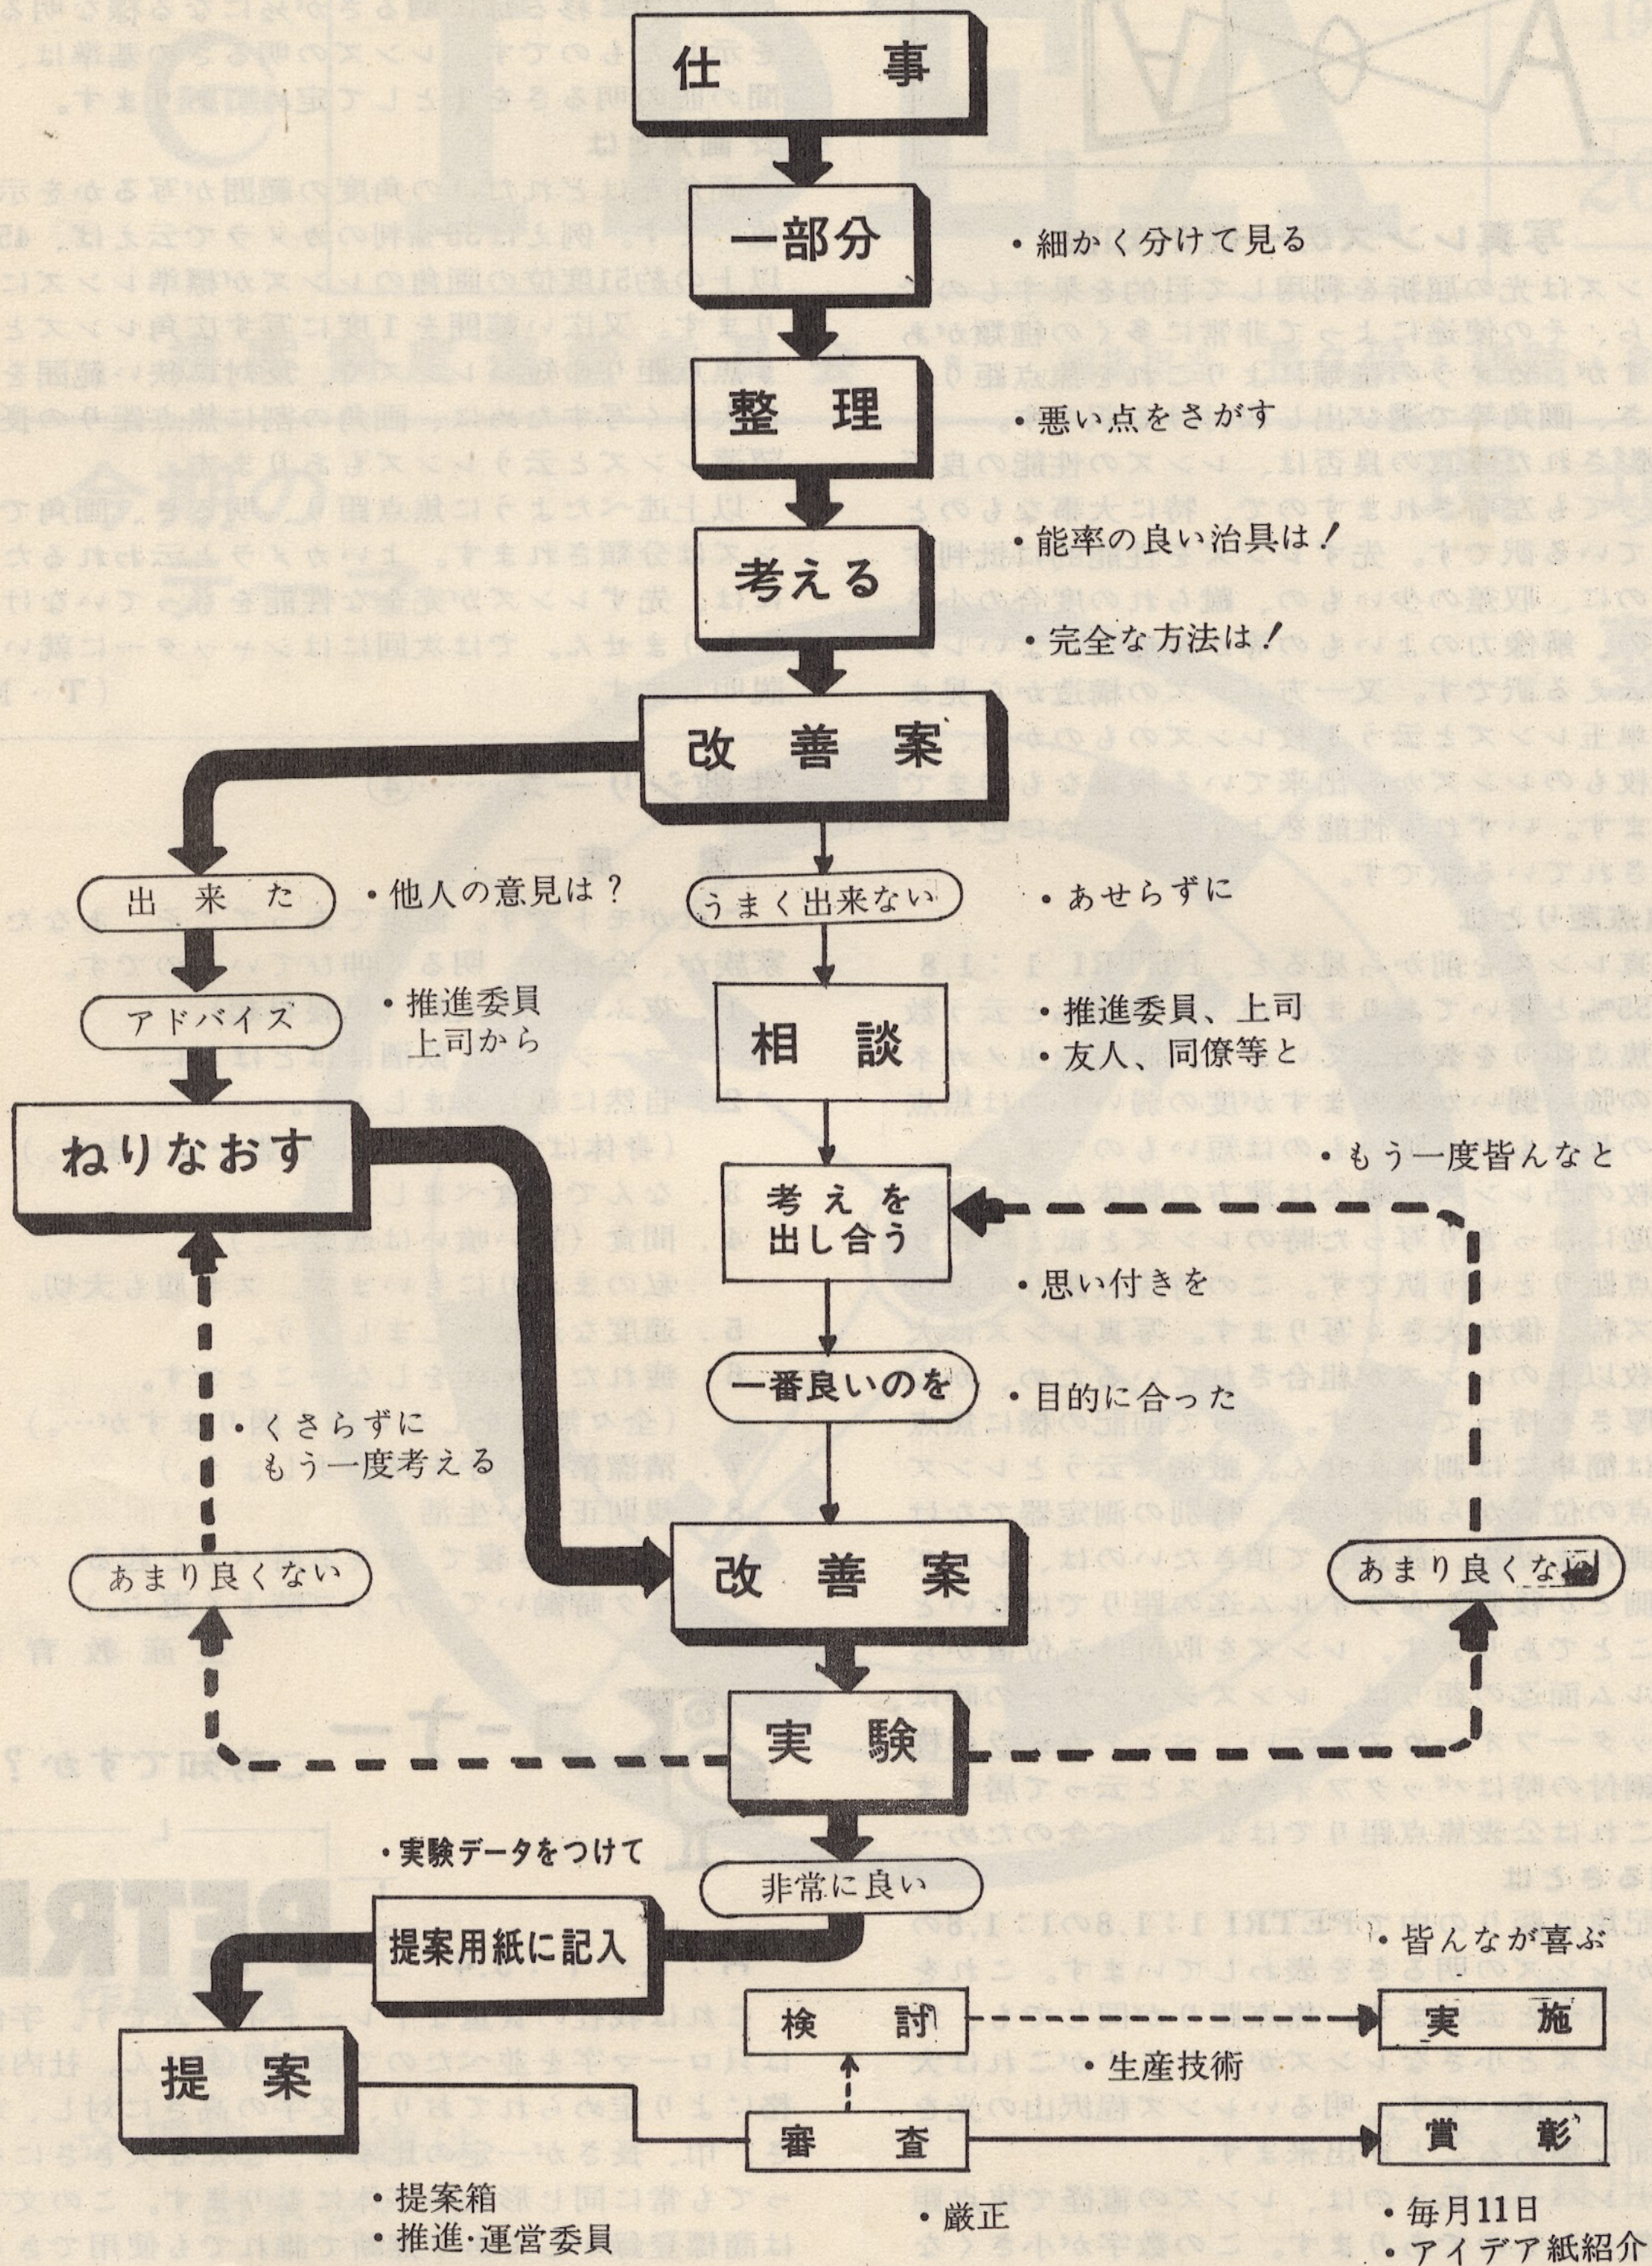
仕事

一部分

・細かく分けて見る

整理

・悪い点をさがす

考える

・能率の良い治具は！

・完全な方法は！

改善案

出来た

・他人の意見は？

うまく出来ない

・あせらずに

アドバイス

・推進委員
上司から

相談

・推進委員、上司
・友人、同僚等と

ねりなおす

・もう一度皆んなと

考えを
出し合う

・思い付きを

一番良いのを

・目的に合った

・くさらずに
もう一度考える

あまり良くない

改善案

あまり良くない

実験

・実験データをつけて

非常に良い

提案用紙に記入

・皆んなが喜ぶ

検討

実施

提案

・生産技術

審査

賞彰

・提案箱
・推進・運営委員

・厳正

・毎月11日
・アイデア紙紹介